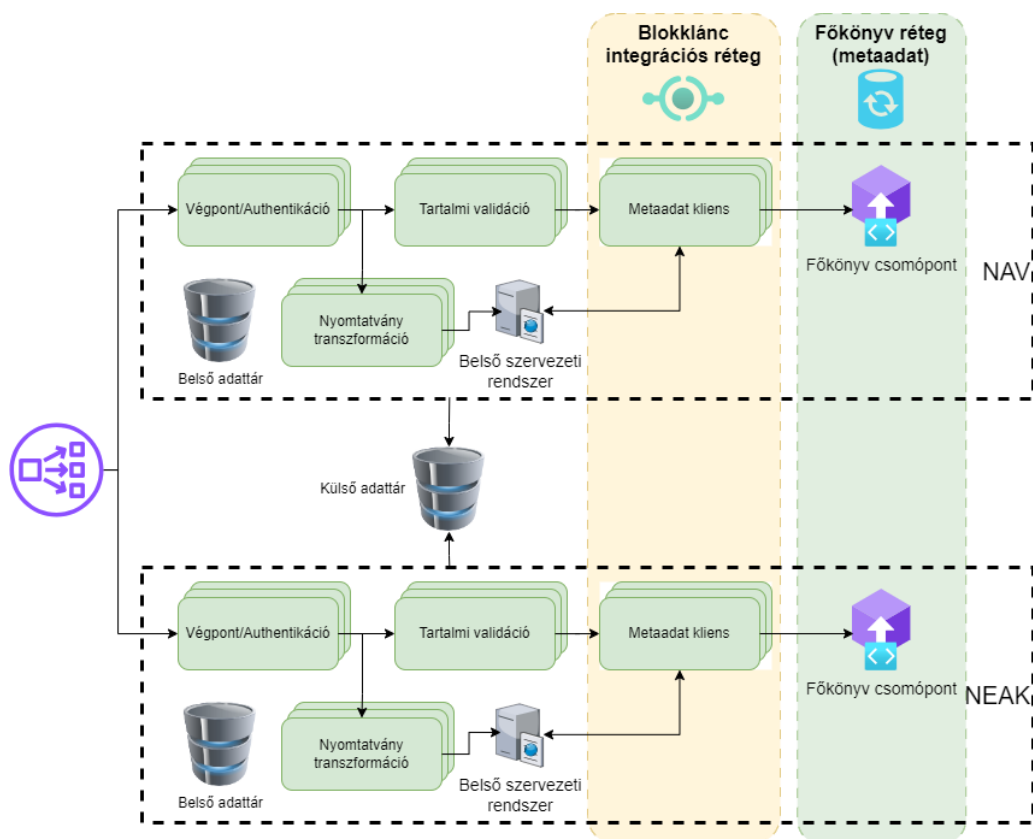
Blokklánc integrációs réteg

Főkönyv réteg (metaadat)

Végpont/Authentikáció

Tartalmi validáció

Metaadat kliens

Főkönyv csomópont

NAV

Nyomtatvány transzformáció

Belső szervezeti rendszer

Belső adattár

Külső adattár

Végpont/Authentikáció

Tartalmi validáció

Metaadat kliens

Főkönyv csomópont

NEAK

Nyomtatvány transzformáció

Belső szervezeti rendszer

Belső adattár